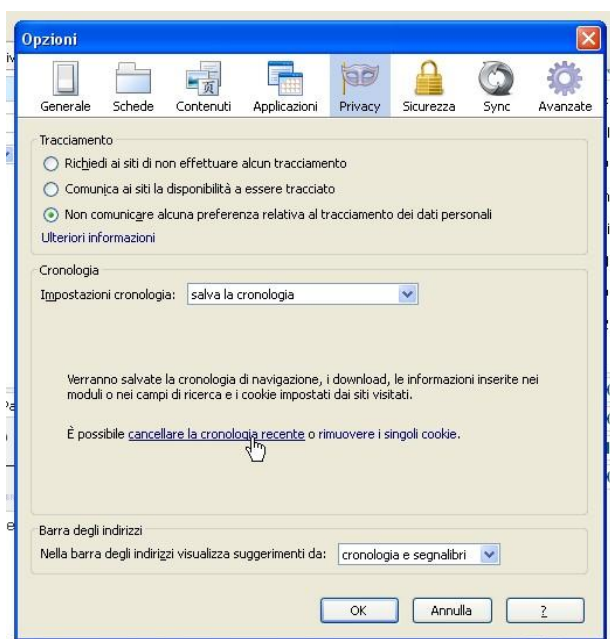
Opzioni

Generale Schede Contenuti Applicazioni Privacy Sicurezza Sync Avanzate

Tracciamento

Richiedi ai siti di non effettuare alcun tracciamento

Comunica ai siti la disponibilità a essere tracciato

Non comunicare alcuna preferenza relativa al tracciamento dei dati personali

Ulteriori informazioni

Cronologia

Impostazioni cronologia: salva la cronologia

Verranno salvate la cronologia di navigazione, i download, le informazioni inserite nei moduli o nei campi di ricerca e i cookie impostati dai siti visitati.

È possibile cancellare la cronologia recente o rimuovere i singoli cookie.

Barra degli indirizzi

Nella barra degli indirizzi visualizza suggerimenti da: cronologia e segnalibri

OK Annulla ?